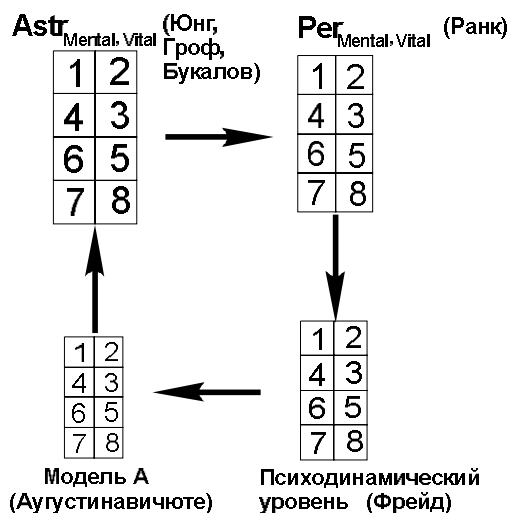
$Astr_{Mental, Vital}$ (Юнг, Гроф, Букалов)

| 1 | 2 |
|---|---|
| 4 | 3 |
| 6 | 5 |
| 7 | 8 |

$Per_{Mental, Vital}$ (Ранк)

| 1 | 2 |
|---|---|
| 4 | 3 |
| 6 | 5 |
| 7 | 8 |

| 1 | 2 |
|---|---|
| 4 | 3 |
| 6 | 5 |
| 7 | 8 |

Психодинамический уровень (Фрейд)

| 1 | 2 |
|---|---|
| 4 | 3 |
| 6 | 5 |
| 7 | 8 |

Модель А (Аугустинавичюте)